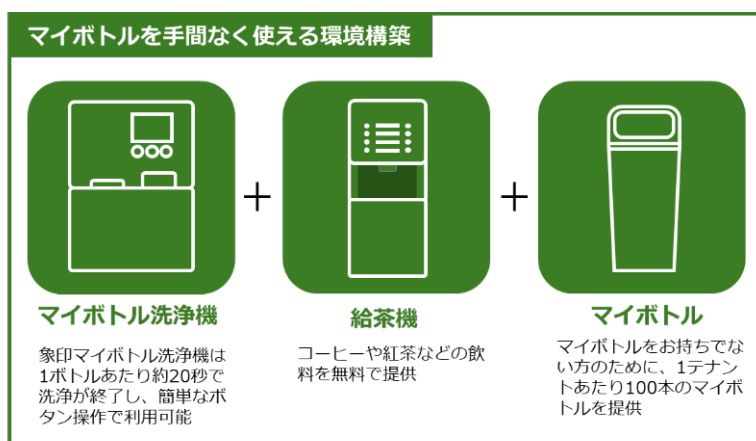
マイボトルを手間なく使える環境構築

マイボトル洗浄機

象印マイボトル洗浄機は1ボトルあたり約20秒で洗浄が終了し、簡単なボタン操作で利用可能

+

給茶機

コーヒーや紅茶などの飲料を無料で提供

+

マイボトル

マイボトルをお持ちでない方のために、1テナントあたり100本のマイボトルを提供